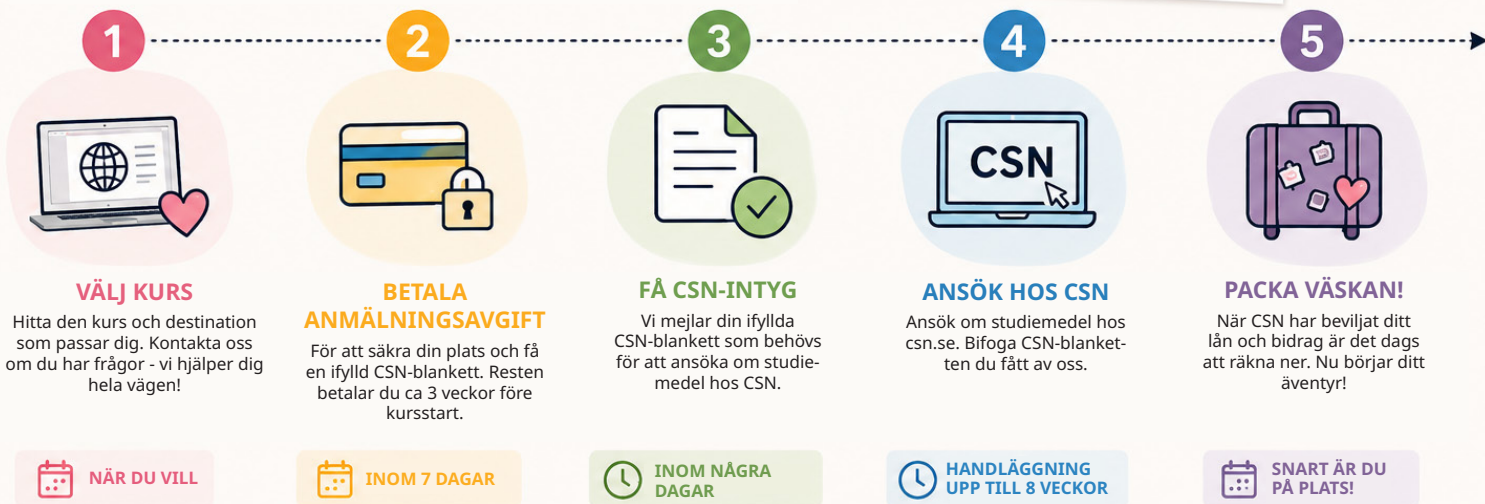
1

2

3

4

5

VÄLJ KURS
Hitta den kurs och destination som passar dig. Kontakta oss om du har frågor - vi hjälper dig hela vägen!

BETALA ANMÄLNINGSAVGIFT
För att säkra din plats och få en ifylld CSN-blankett. Resten betalar du ca 3 veckor före kursstart.

FÅ CSN-INTYG
Vi mejlar din ifyllda CSN-blankett som behövs för att ansöka om studiemedel hos CSN.

CSN

ANSÖK HOS CSN
Ansök om studiemedel hos csn.se. Bifoga CSN-blanketten du fått av oss.

PACKA VÄSKAN!
När CSN har beviljat ditt lån och bidrag är det dags att räkna ner. Nu börjar ditt äventyr!

NÄR DU VILL

INOM 7 DAGAR

INOM NÅGRA DAGAR

HANDLÄGGNING UPP TILL 8 VECKOR

SNART ÄR DU PÅ PLATS!